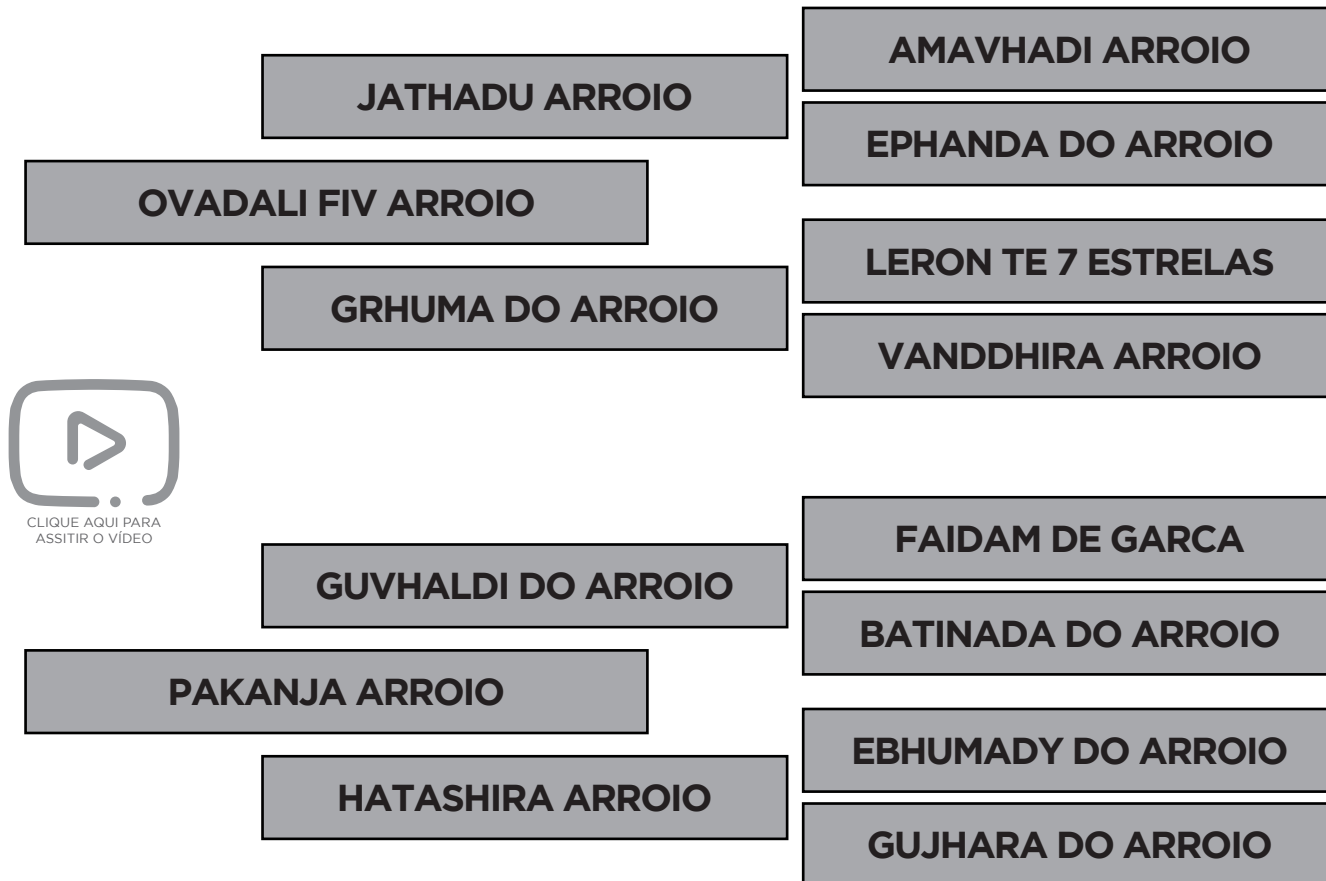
AMAVHADI ARROIO

JATHADU ARROIO

EPHANDA DO ARROIO

OVADALI FIV ARROIO

LERON TE 7 ESTRELAS

GRHUMA DO ARROIO

VANDDHIRA ARROIO

CLIQUE AQUI PARA ASSITIR O VÍDEO

FAIDAM DE GARCA

GUVHALDI DO ARROIO

BATINADA DO ARROIO

PAKANJA ARROIO

EBHUMADY DO ARROIO

HATASHIRA ARROIO

GUJHARA DO ARROIO